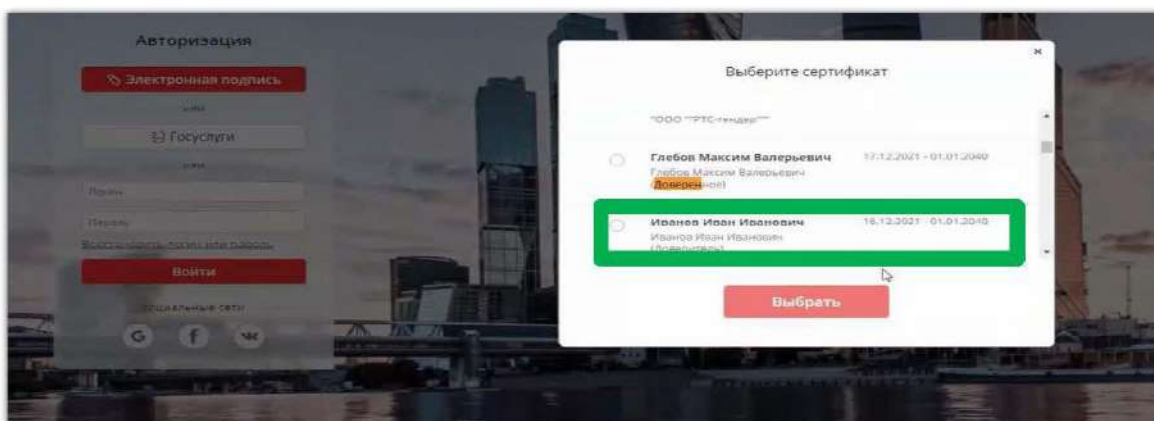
Авторизация

Электронная подпись

или

Госуслуги

или

Логин

Пароль

Восстановить логин или пароль

Войти

Социальные сети

G f vk

Выберите сертификат

×

"ООО "РТС-тендер""

Глебов Максим Валерьевич
Глебов Максим Валерьевич
(Доверенное)

17.12.2021 - 01.01.2040

Иванов Иван Иванович
Иванов Иван Иванович
(Доверитель)

16.12.2021 - 01.01.2040

Выбрать